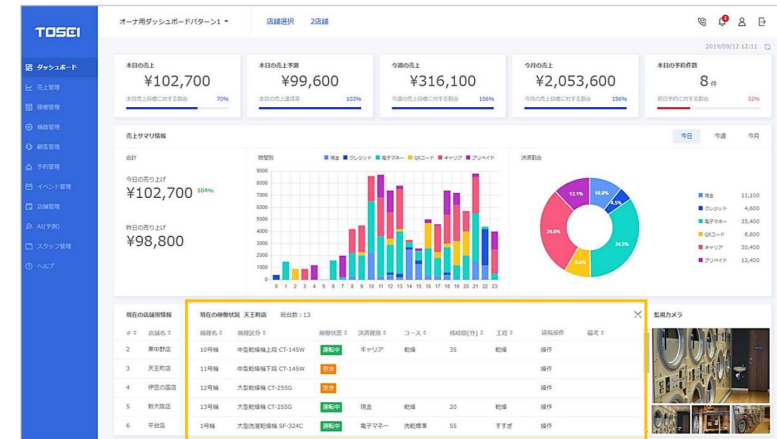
TOSEI

ダッシュボード
売上管理
稼働管理
機器管理
顧客管理
予約管理
イベント管理
店舗管理
AI(予測)
スタッフ管理
ヘルプ

オーナ用ダッシュボードパターン1 ▾ 店舗選択 2店舗

2019/09/12 12:11

本日の売上
¥102,700
本日の売上目標に対する割合 70%

本日の売上予測
¥99,600
本日の売上達成率 103%

今週の売上
¥316,100
今週の売上目標に対する割合 106%

今月の売上
¥2,053,600
今月の売上目標に対する割合 156%

本日の予約件数
8件
前日予約に対する割合 32%

売上サマリ情報

今日 今週 今月

合計

今日の売り上げ
¥102,700 104%

昨日の売り上げ
¥98,800

時間別
現金 クレジット 電子マネー QRコード キャリア プリペイド

9000
8000
7000
6000
5000
4000
3000
2000
1000
0

0 1 2 3 4 5 6 7 8 9 10 11 12 13 14 15 16 17 18 19 20 21 22 23

決済割合

12.1% 10.8% 4.3% 29.0% 34.3% 9.6%

| | |
|---|---|
| 現金 | 11,100 |
| クレジット | 4,600 |
| 電子マネー | 35,400 |
| QRコード | 8,800 |
| キャリア | 30,400 |
| プリペイド | 12,400 |

現在の店舗別情報

| # | 店舗名 |
|---|---|
| 2 | 東中野店 |
| 3 | 天王町店 |
| 4 | 伊豆の国店 |
| 5 | 秋大阪店 |
| 6 | 平谷店 |

現在の稼働状況 天王町店 総台数：13

| 機器名 | 機器区分 | 稼働状態 | 決済種類 | コース | 稼働時間(分) | 工程 | 遠隔操作 | 備考 |
|---|---|---|---|---|---|---|---|---|
| 10号機 | 中型乾燥機上段 CT-145W | 運転中 | キャリア | 乾燥 | 35 | 乾燥 | 操作 | |
| 11号機 | 中型乾燥機下段 CT-145W | 空き | | | | | 操作 | |
| 12号機 | 大型乾燥機 CT-255G | 空き | | | | | 操作 | |
| 13号機 | 大型乾燥機 CT-255G | 運転中 | 現金 | 乾燥 | 20 | 乾燥 | 操作 | |
| 1号機 | 大型洗濯乾燥機 SF-324C | 運転中 | 電子マネー | 洗乾標準 | 55 | すすぎ | 操作 | |

監視カメラ